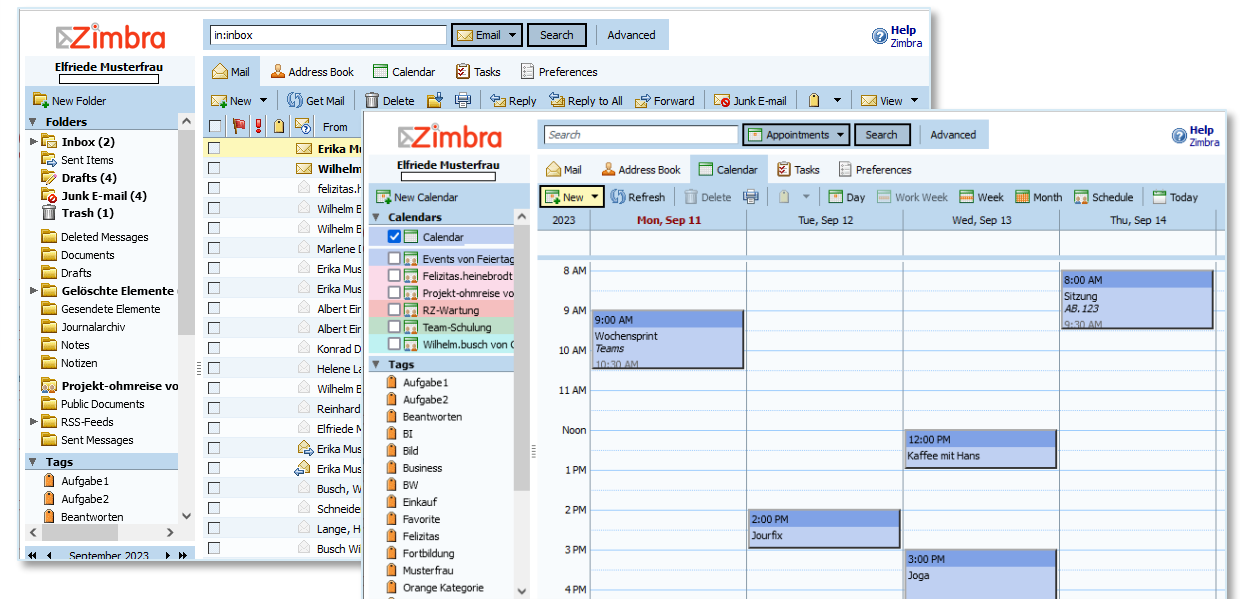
Zimbra
Elfriede Musterfrau
in:inbox
Email
Search
Advanced
Help Zimbra
Mail
Address Book
Calendar
Tasks
Preferences
New Folder
New
Get Mail
Delete
Reply
Reply to All
Forward
Junk E-mail
View
Folders
Inbox (2)
Sent Items
Drafts (4)
Junk E-mail (4)
Trash (1)
Deleted Messages
Documents
Drafts
Gelöschte Elemente
Gesendete Elemente
Journalarchiv
Notes
Notizen
Projekt-ohmreise vo
Public Documents
RSS-Feeds
Sent Messages
Tags
Aufgabe1
Aufgabe2
Beantworten
September 2023
From
Erika Mu
Wilhelm
felizitas.h
Wilhelm E
Wilhelm E
Marlene D
Erika Mus
Erika Mus
Albert Eir
Albert Eir
Konrad D
Helene La
Wilhelm E
Reinhard
Elfriede M
Erika Mus
Erika Mus
Busch, W
Schneide
Lange, H
Busch Wi

Zimbra
Elfriede Musterfrau
Search
Appointments
Search
Advanced
Help Zimbra
Mail
Address Book
Calendar
Tasks
Preferences
New Calendar
New
Refresh
Delete
Day
Work Week
Week
Month
Schedule
Today
Calendars
Calendar
Events von Feiertag
Felizitas.heinebrodt
Projekt-ohmreise vo
RZ-Wartung
Team-Schulung
Wilhelm.busch von C
Tags
Aufgabe1
Aufgabe2
Beantworten
BI
Bild
Business
BW
Einkauf
Favorite
Felizitas
Fortbildung
Musterfrau
Orange Kategorie
2023
Mon, Sep 11
Tue, Sep 12
Wed, Sep 13
Thu, Sep 14
8 AM
9 AM
10 AM
11 AM
Noon
1 PM
2 PM
3 PM
4 PM
8:00 AM
Sitzung
AB. 123
9:30 AM
9:00 AM
Wochensprint
Teams
10:30 AM
12:00 PM
Kaffee mit Hans
2:00 PM
Jourfix
3:00 PM
Joga